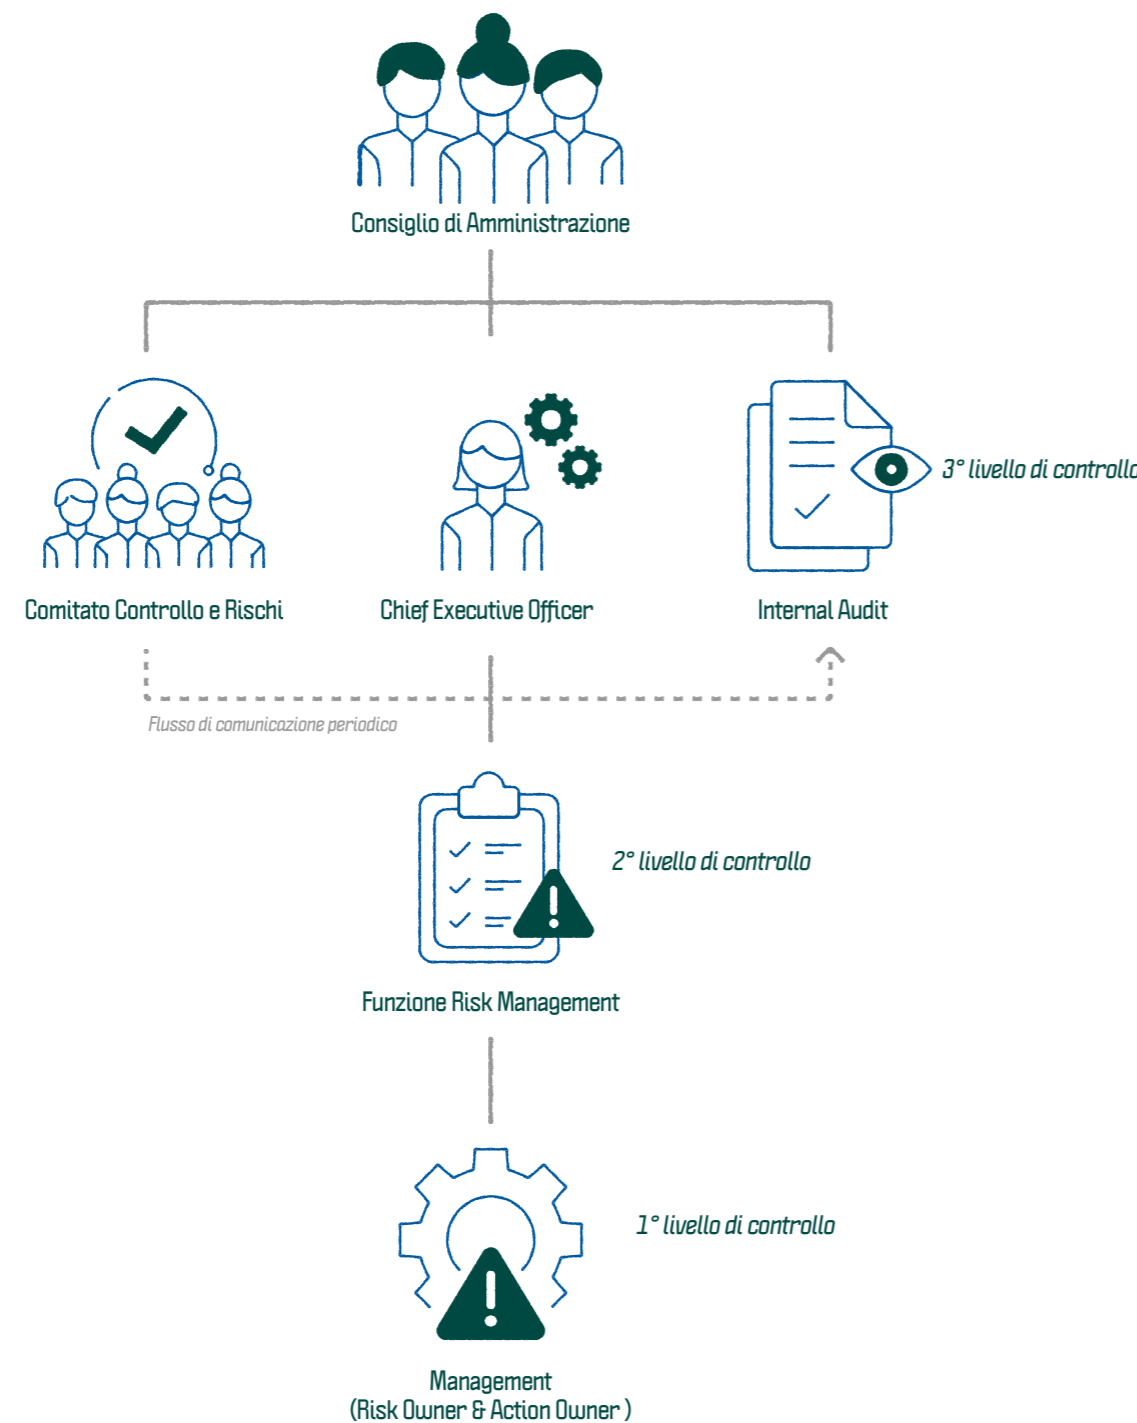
Consiglio di Amministrazione

Comitato Controllo e Rischi

Chief Executive Officer

Internal Audit

3° livello di controllo

Flusso di comunicazione periodico

2° livello di controllo

Funzione Risk Management

1° livello di controllo

Management
(Risk Owner & Action Owner)